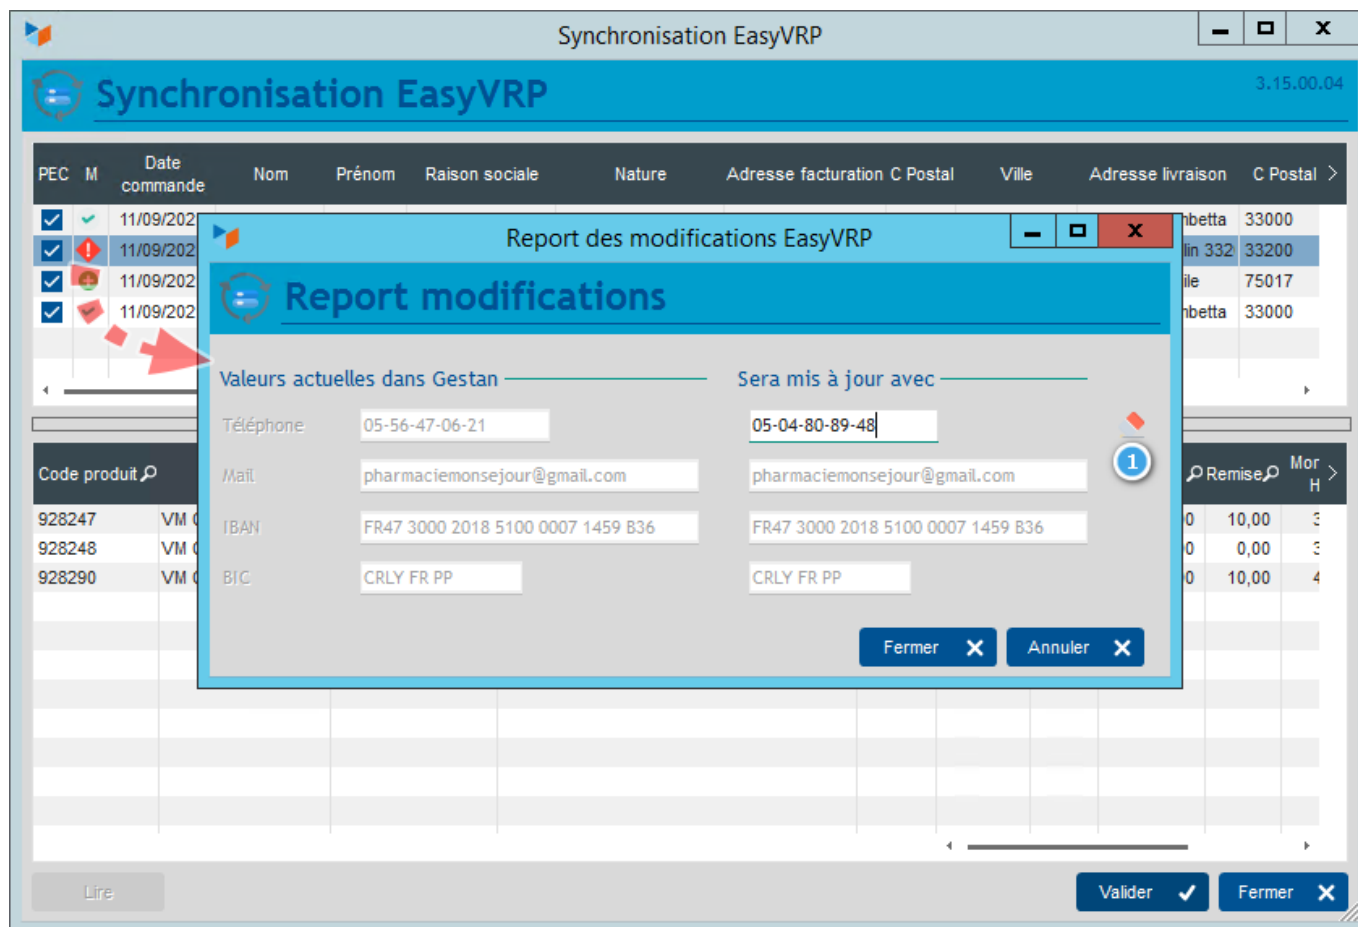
Synchronisation EasyVRP

Synchronisation EasyVRP

3.15.00.04

| PEC | M | Date commande | Nom | Prénom | Raison sociale | Nature | Adresse facturation | C Postal | Ville | Adresse livraison | C Postal |
|---|---|---|---|---|---|---|---|---|---|---|---|
| | | 11/09/202 | | | | | | | | nbetta | 33000 |
| | | 11/09/202 | | | | | | | | lin 332 | 33200 |
| | | 11/09/202 | | | | | | | | ile | 75017 |
| | | 11/09/202 | | | | | | | | nbetta | 33000 |

Report des modifications EasyVRP

Report modifications

Valeurs actuelles dans Gestan

Sera mis à jour avec

Téléphone 05-56-47-06-21 05-04-80-89-48

Mail pharmaciemonsejour@gmail.com pharmaciemonsejour@gmail.com

IBAN FR47 3000 2018 5100 0007 1459 B36 FR47 3000 2018 5100 0007 1459 B36

BIC CRLY FR PP CRLY FR PP

1

Fermer

Annuler

| Code produit | | Remise | Mor H |
|---|---|---|---|
| 928247 | VM | 10,00 | |
| 928248 | VM | 0,00 | |
| 928290 | VM | 10,00 | |

Lire

Valider

Fermer